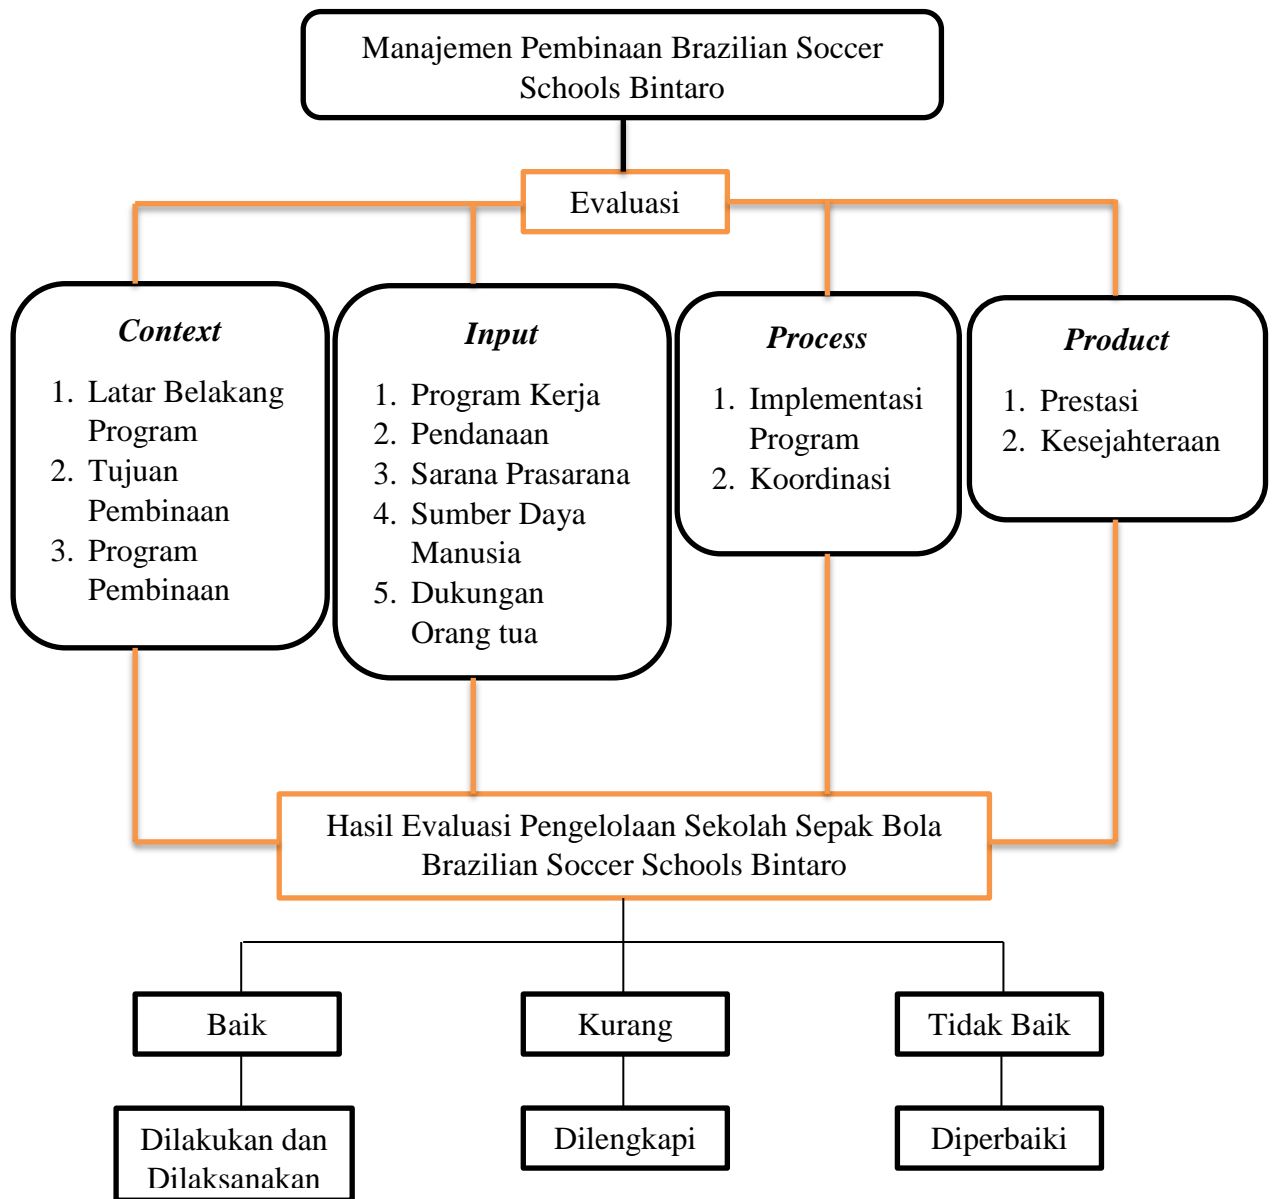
Manajemen Pembinaan Brazilian Soccer Schools Bintaro

Evaluasi

**Context**
1. Latar Belakang Program
2. Tujuan Pembinaan
3. Program Pembinaan

**Input**
1. Program Kerja
2. Pendanaan
3. Sarana Prasarana
4. Sumber Daya Manusia
5. Dukungan Orang tua

**Process**
1. Implementasi Program
2. Koordinasi

**Product**
1. Prestasi
2. Kesejahteraan

Hasil Evaluasi Pengelolaan Sekolah Sepak Bola Brazilian Soccer Schools Bintaro

Baik

Kurang

Tidak Baik

Dilakukan dan Dilaksanakan

Dilengkapi

Diperbaiki